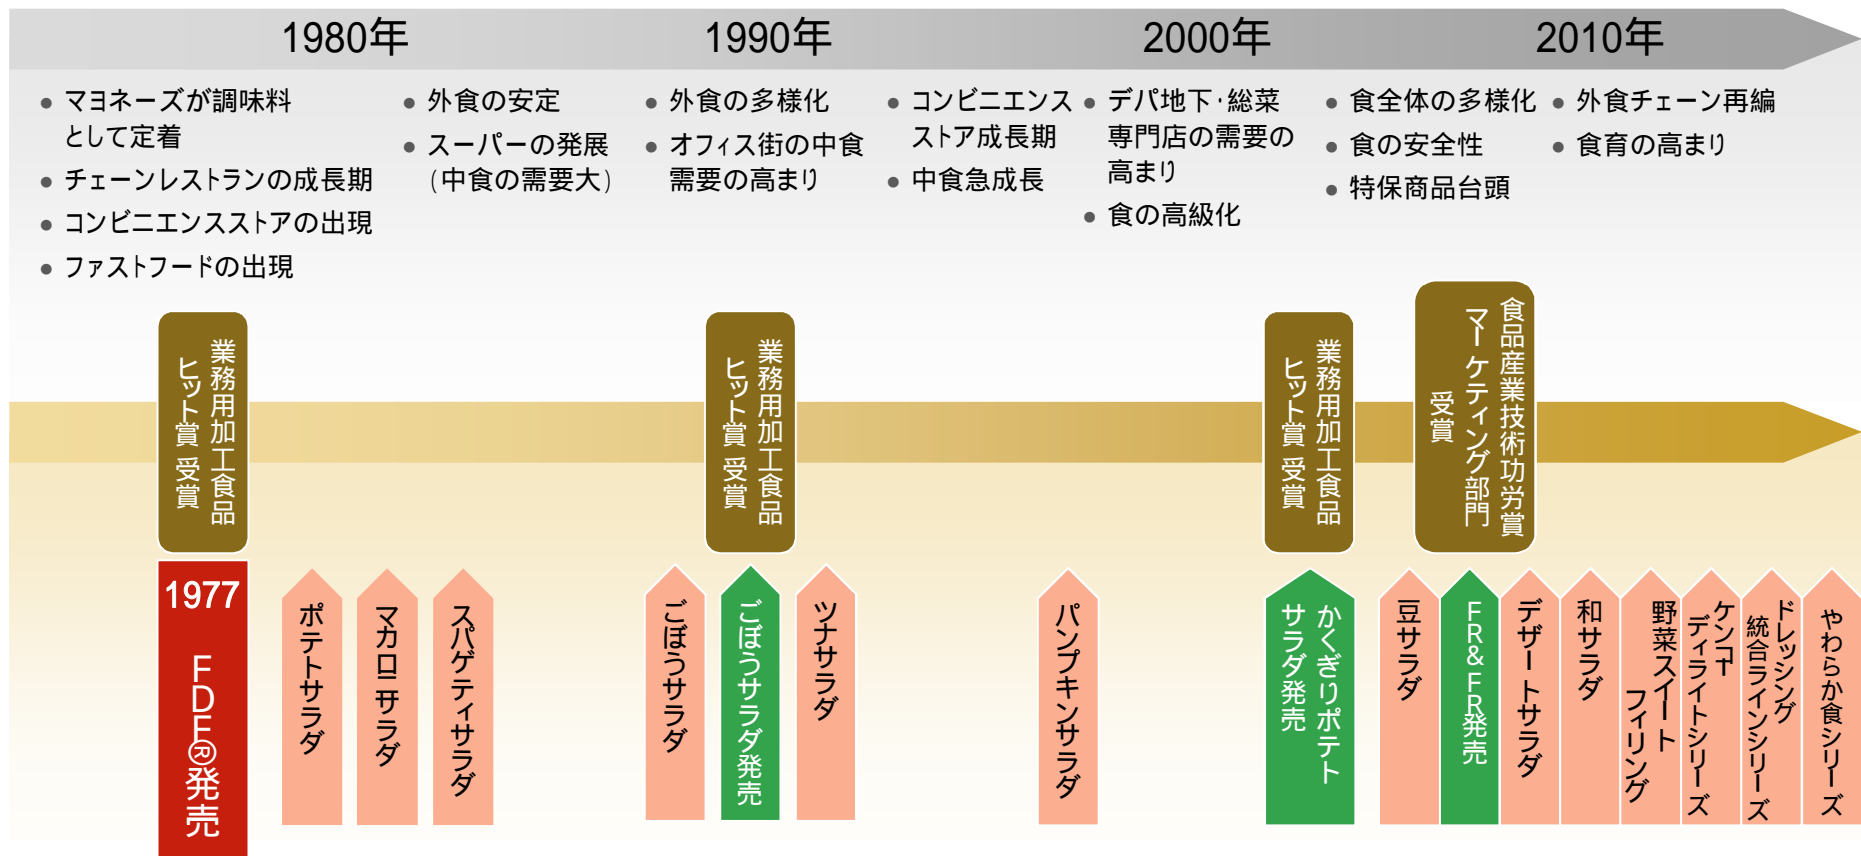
1980年

1990年

2000年

2010年

• マヨネーズが調味料として定着
• チェーンレストランの成長期
• コンビニエンスストアの出現
• ファストフードの出現

• 外食の安定
• スーパーの発展（中食の需要大）

• 外食の多様化
• オフィス街の中食需要の高まり

• コンビニエンスストア成長期
• 中食急成長

• デパ地下·総菜専門店の需要の高まり
• 食の高級化

• 食全体の多様化
• 食の安全性
• 特保商品台頭

• 外食チェーン再編
• 食育の高まり

業務用加工食品ヒット賞 受賞

業務用加工食品ヒット賞 受賞

業務用加工食品ヒット賞 受賞

食品産業技術功労賞マーケティング部門受賞

1977 FDF®発売

ポテトサラダ

マカロニサラダ

スパゲティサラダ

ごぼうサラダ

ごぼうサラダ発売

ツナサラダ

パンプキンサラダ

かくぎりポテトサラダ発売

豆サラダ

FR&FR発売

デザートサラダ

和サラダ

野菜スイートフィリング

ケンコーディライトシリーズ

ドレッシング統合ラインシリーズ

やわらか食シリーズ